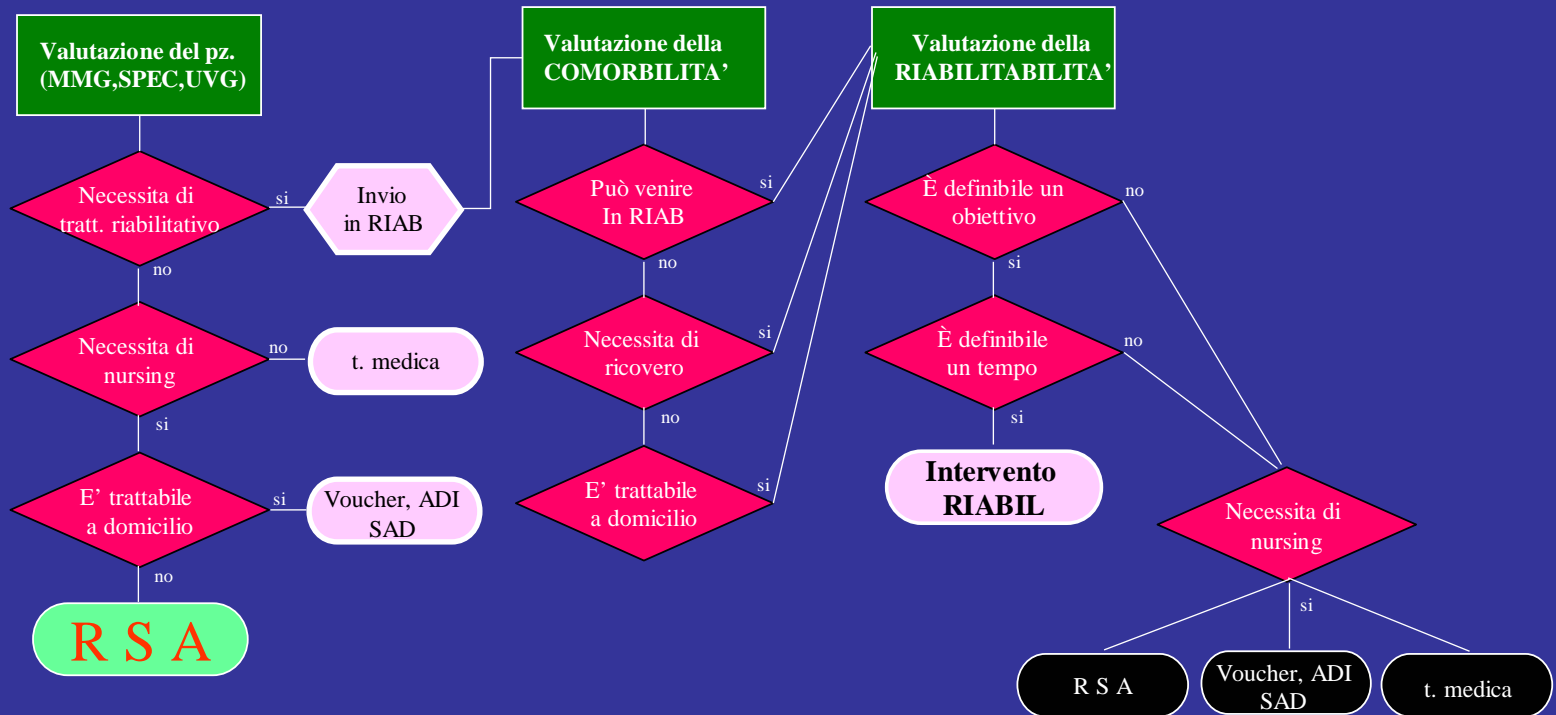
Valutazione del pz. (MMG,SPEC,UVG)

Necessita di tratt. riabilitativo

si

Invio in RIAB

no

Necessita di nursing

no

t. medica

si

E' trattabile a domicilio

si

Voucher, ADI SAD

no

R S A

Valutazione della COMORBILITA'

Può venire In RIAB

si

no

Necessita di ricovero

si

no

E' trattabile a domicilio

si

Valutazione della RIABILITABILITA'

È definibile un obiettivo

no

si

È definibile un tempo

no

si

Intervento RIABIL

Necessita di nursing

si

R S A

Voucher, ADI SAD

t. medica